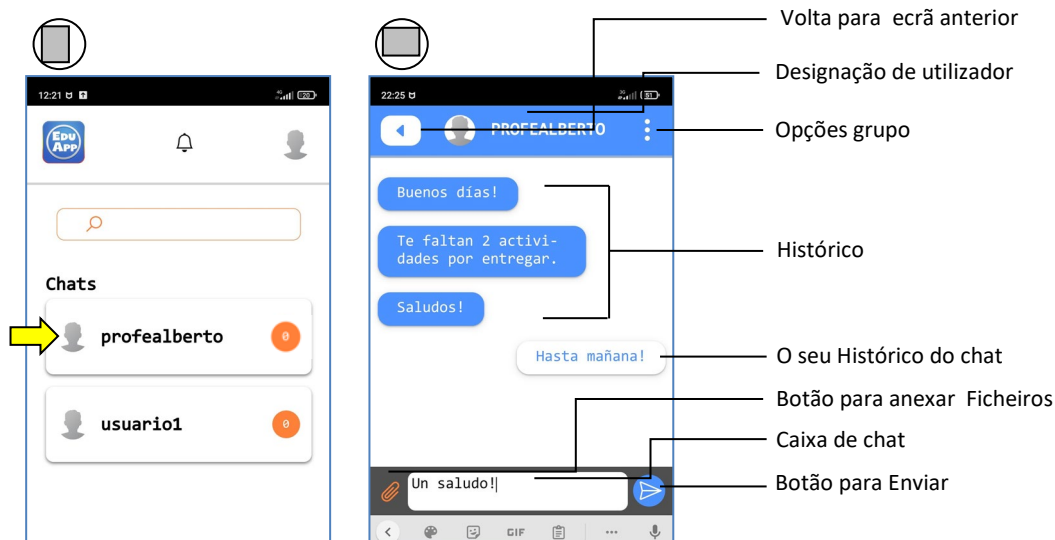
12:21

Edu App

Chats

profealberto 0

usuario1 0

22:25

PROFEALBERTO

Buenos días!

Te faltan 2 actividades por entregar.

Saludos!

Hasta mañana!

Un saludo!

GIF

Volta para ecrã anterior

Designação de utilizador

Opções grupo

Histórico

O seu Histórico do chat

Botão para anexar Ficheiros

Caixa de chat

Botão para Enviar